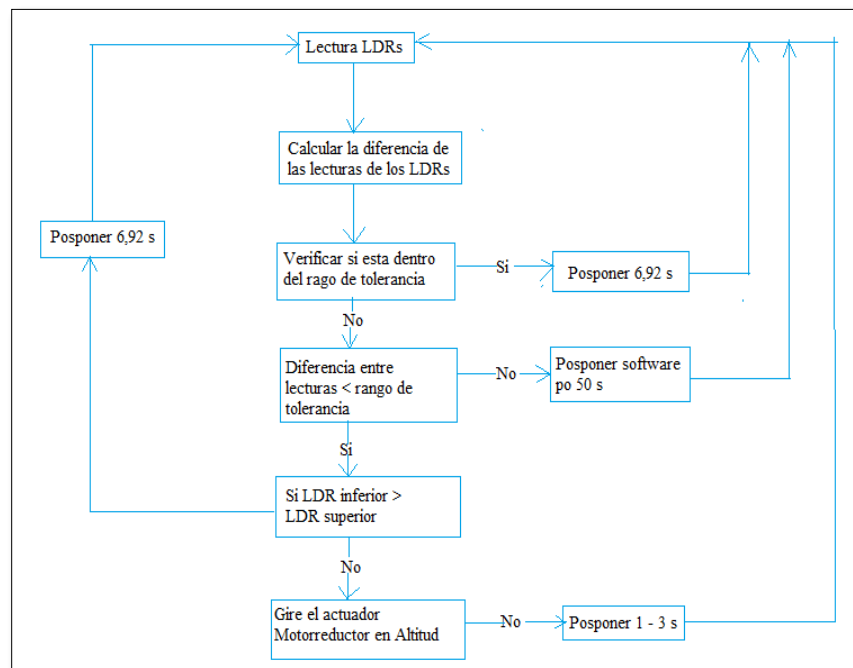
Lectura LDRs

Calcular la diferencia de las lecturas de los LDRs

Posponer 6,92 s

Verificar si esta dentro del rago de tolerancia

Si

Posponer 6,92 s

No

Diferencia entre lecturas < rango de tolerancia

No

Posponer software po 50 s

Si

Si LDR inferior > LDR superior

No

Gire el actuador Motorreductor en Altitud

No

Posponer 1 - 3 s